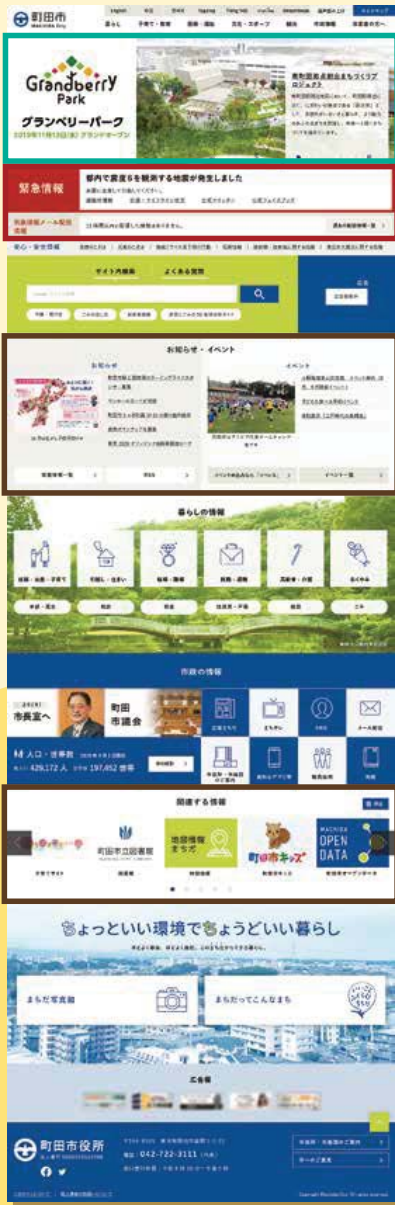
町田市

English

暮らし　子育て・教育　医療・福祉　文化・スポーツ　観光　市政情報　施設の案内

Grandberry Park
グランベリーパーク
2019年11月13日(水) グランドオープン

南町田拠点創出まちづくりプロジェクト

緊急情報
都内で震度5を観測する地震が発生しました

サイト内検索　よくある質問

お知らせ・イベント
お知らせ
イベント

暮らしの情報
妊娠・出産・子育て　引越し・住まい　結婚・離婚　税務・諸証明　高齢者・介護　おくやみ

市政の情報
市長室へ
町田市議会
人口・世帯数
人口 429,172 人　世帯 197,452 世帯

関連する情報
町田市立図書館
地図情報まちだ
町田キッズ
MACHIDA OPEN DATA

ちょっといい環境でちょうどいい暮らし
まちだ写真館
まちだってこんなまち

広告欄

町田市役所
042-722-3111